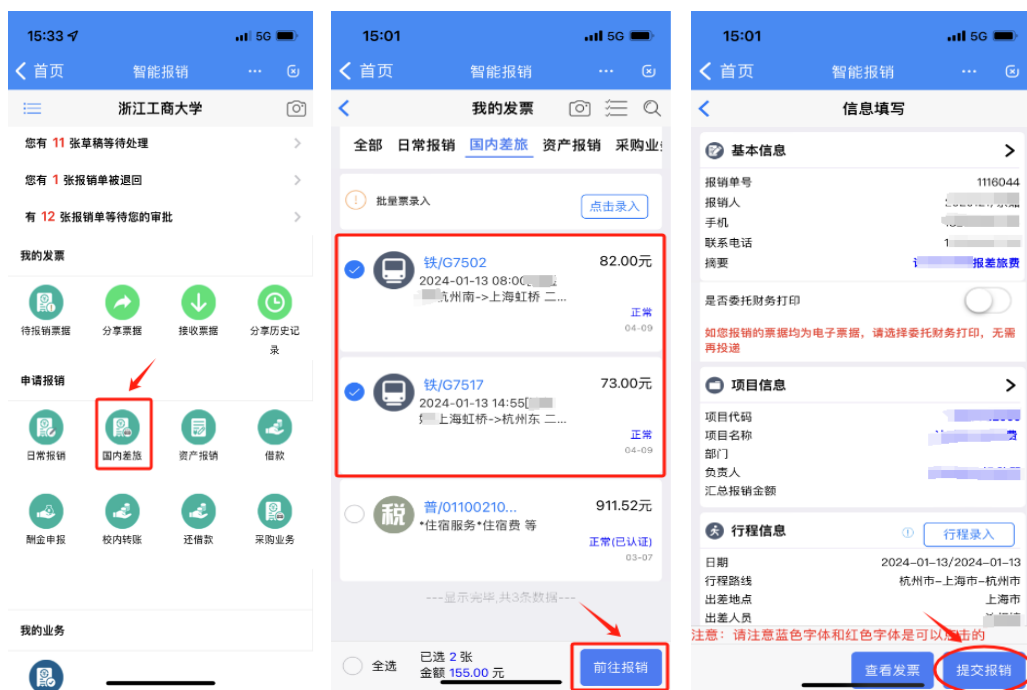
15:33

5G

首页

智能报销

浙江工商大学

您有 11 张草稿等待处理

您有 1 张报销单被退回

有 12 张报销单等待您的审批

我的发票

待报销票据

分享票据

接收票据

分享历史记录

申请报销

日常报销

国内差旅

资产报销

借款

酬金申报

校内转账

还借款

采购业务

我的业务

15:01

5G

首页

智能报销

我的发票

全部

日常报销

国内差旅

资产报销

采购业

批量票录入

点击录入

铁/G7502

82.00元

2024-01-13 08:0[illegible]

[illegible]杭州南->上海虹桥 二...

正常

04-09

铁/G7517

73.00元

2024-01-13 14:55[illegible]

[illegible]上海虹桥->杭州东 二...

正常

04-09

税

普/01100210...

911.52元

*住宿服务*住宿费 等

正常(已认证)

03-07

---显示完毕,共3条数据---

全选

已选 2 张

金额 155.00 元

前往报销

15:01

5G

首页

智能报销

信息填写

基本信息

报销单号

1116044

报销人

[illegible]

手机

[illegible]

联系电话

1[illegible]

摘要

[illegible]报差旅费

是否委托财务打印

如您报销的票据均为电子票据，请选择委托财务打印，无需再投递

项目信息

项目代码

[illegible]

项目名称

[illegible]

部门

负责人

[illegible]

汇总报销金额

行程信息

行程录入

日期

2024-01-13/2024-01-13

行程路线

杭州市-上海市-杭州市

出差地点

上海市

出差人员

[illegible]

注意：请注意蓝色字体和红色字体是可以点击的

查看发票

提交报销